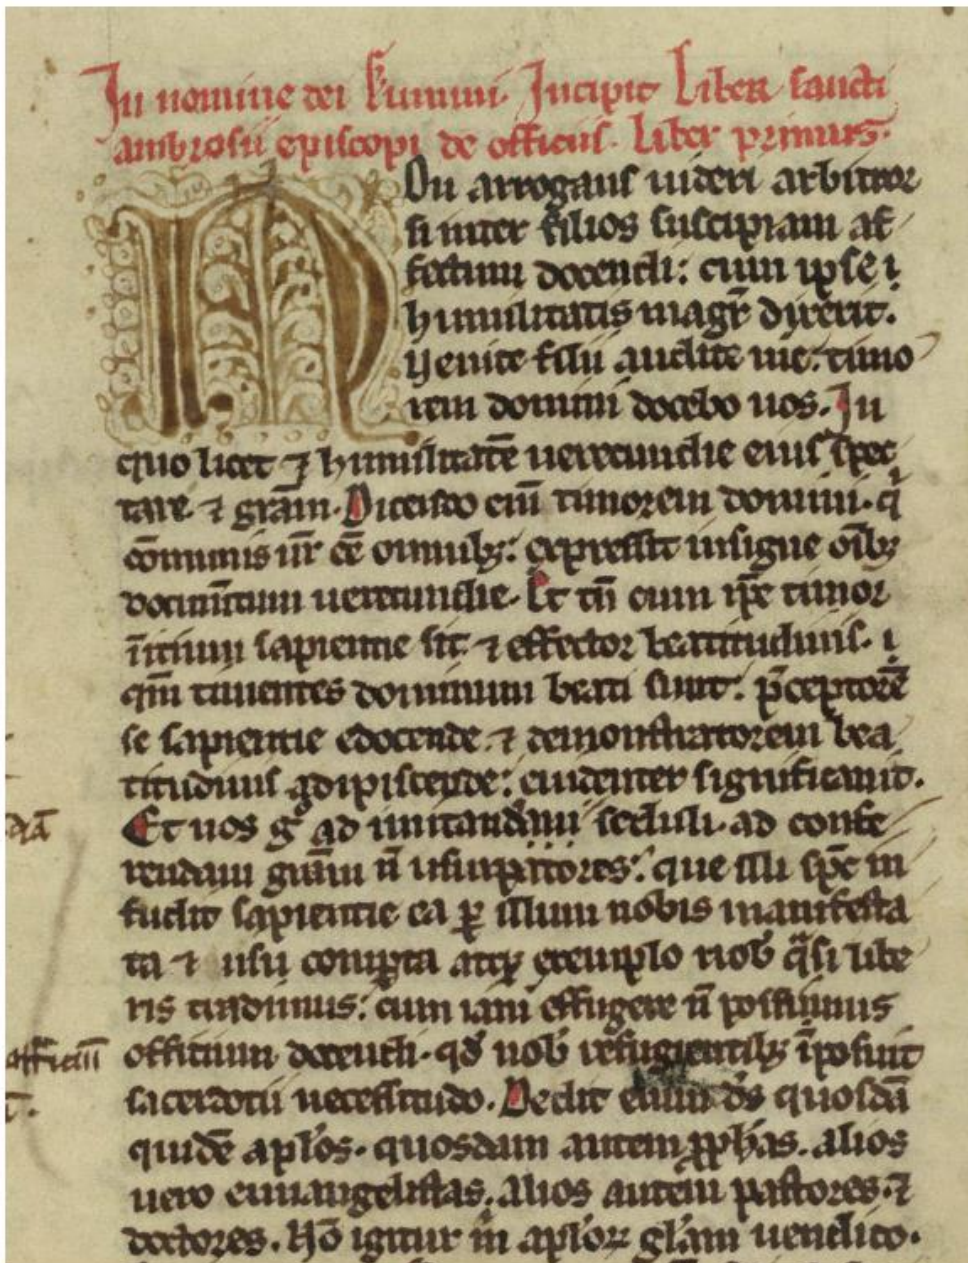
In nomine dei summi. Incipit liber sancti ambrosii episcopi de officiis. liber primus.

Non arrogans uideri arbitror si inter filios suscipiam affectum docendi: cum ipse humilitatis magister dixerit. Venite filii audite me. timorem domini docebo uos. In quo licet et humilitatis uerecundie eius spectare et gratiam. Dicendo enim timorem domini. quod communis uir esse omnibus: expressit insigne omnibus uerecundie. Et tamen cum ipse timor initium sapientie sit. et effector beatitudinis. in quo timentes dominum beati sunt: preceptorem se sapientie edocende. et demonstratorem beatitudinis concupiscende: euidenter significauit. Et nos igitur ad imitandum seduli. ad conferendam gratiam non usurpatores: que illi spiritus in fudit sapientie ea per illum nobis manifestata et usu comperta atque exemplo uobis quasi liberis tradimus: cum iam effugere non possimus officium docendi. quod nobis refugientibus imposuit sacerdotii necessitudo. Dedit enim deus quosdam quidem apostolos. quosdam autem prophetas. alios uero euuangelistas. alios autem pastores. et doctores. Non igitur in apostolorum gloriam uendico.

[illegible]

officium

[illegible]